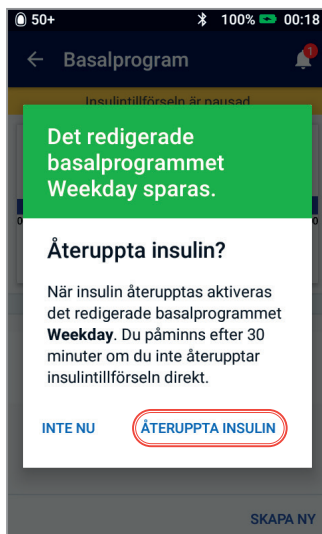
50+ 100% 00:18

Basalprogram

1

Insulintillförseln är pausad

Det redigerade basalprogrammet Weekday sparas.

Återuppta insulin?

När insulin återupptas aktiveras det redigerade basalprogrammet **Weekday**. Du påminns efter 30 minuter om du inte återupptar insulintillförseln direkt.

INTE NU

ÅTERUPPTA INSULIN

SKAPA NY